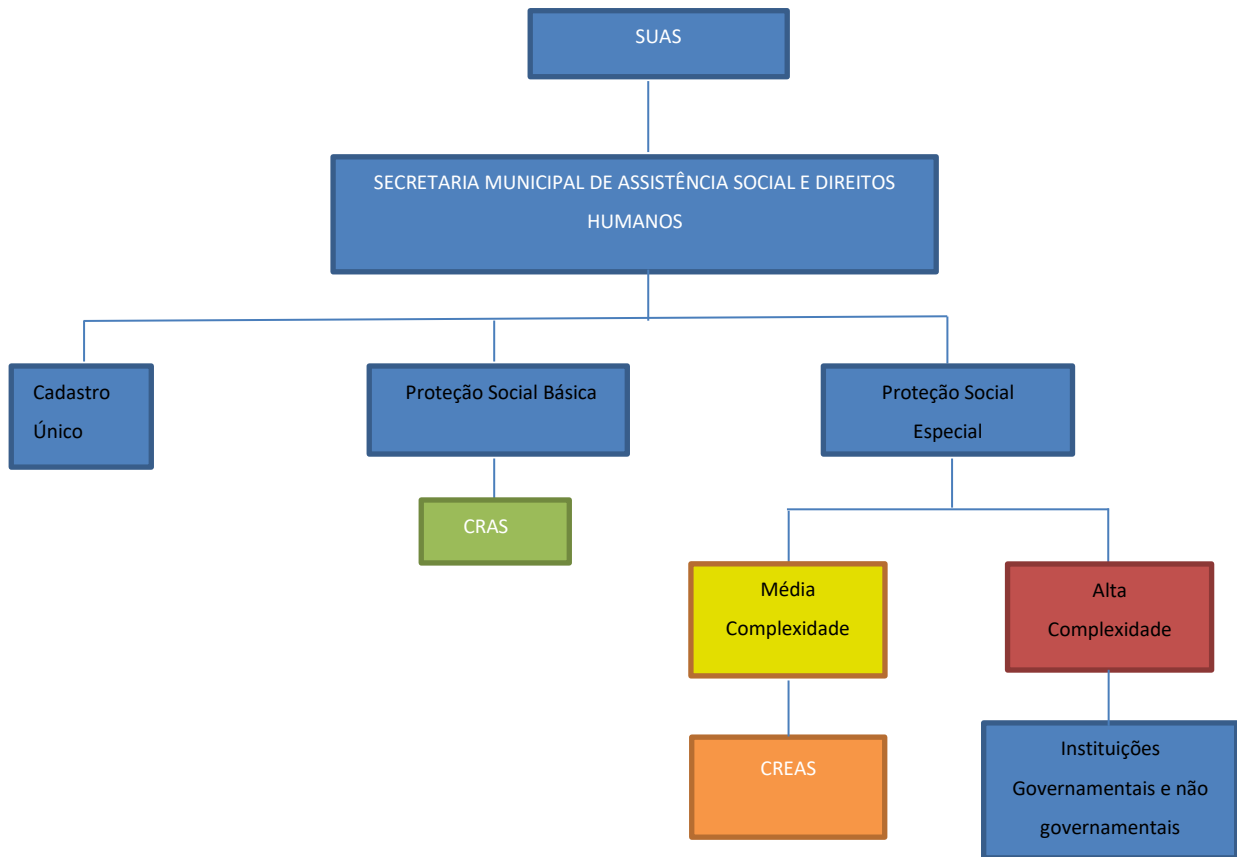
SUAS

SECRETARIA MUNICIPAL DE ASSISTÊNCIA SOCIAL E DIREITOS HUMANOS

Cadastro Único

Proteção Social Básica

Proteção Social Especial

CRAS

Média Complexidade

Alta Complexidade

CREAS

Instituições Governamentais e não governamentais